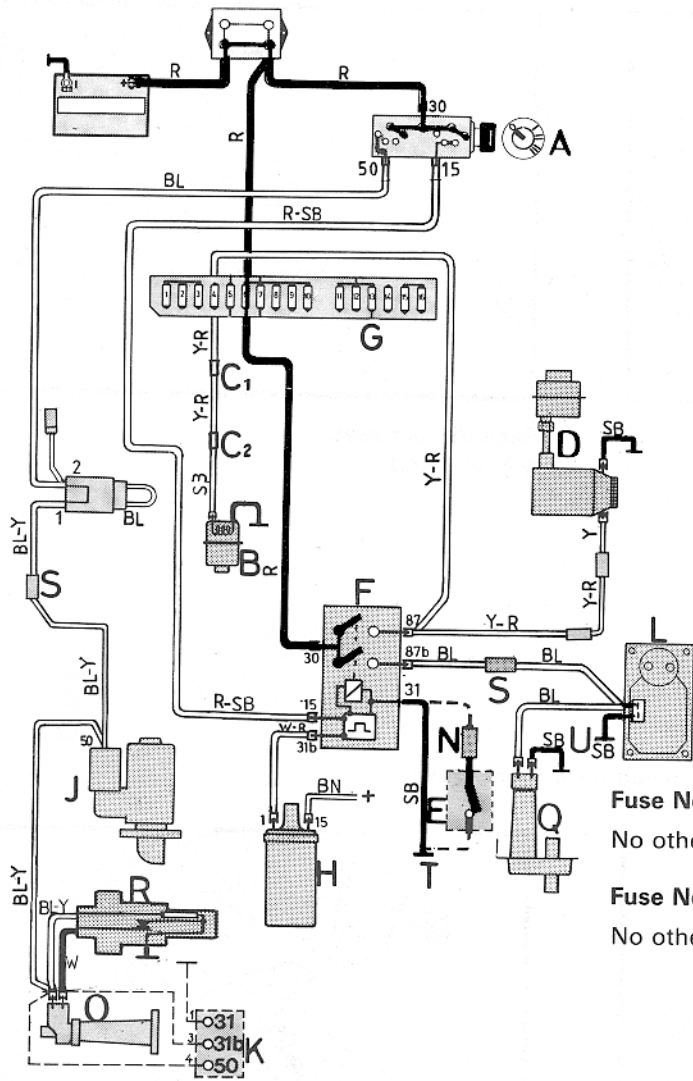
R
R
R
30
A
50
15
BL
R-SB
G
Y-R
C1
Y-R
C2
S3
BR
Y-R
D
SB
Y
Y-R
2
1
BL
BL-Y
S
BL-Y
F
87
Y-R
L
30
87b
BL
S
BL
BL
R-SB
15
31
W-R
31b
N
U
SB
SB
50
J
SB
BN
+
1
15
E
Q
H
T
Fuse No
No othe
Fuse No
No othe
BL-Y
BL-Y
R
W
O
1
31
3
31b
K
4
50